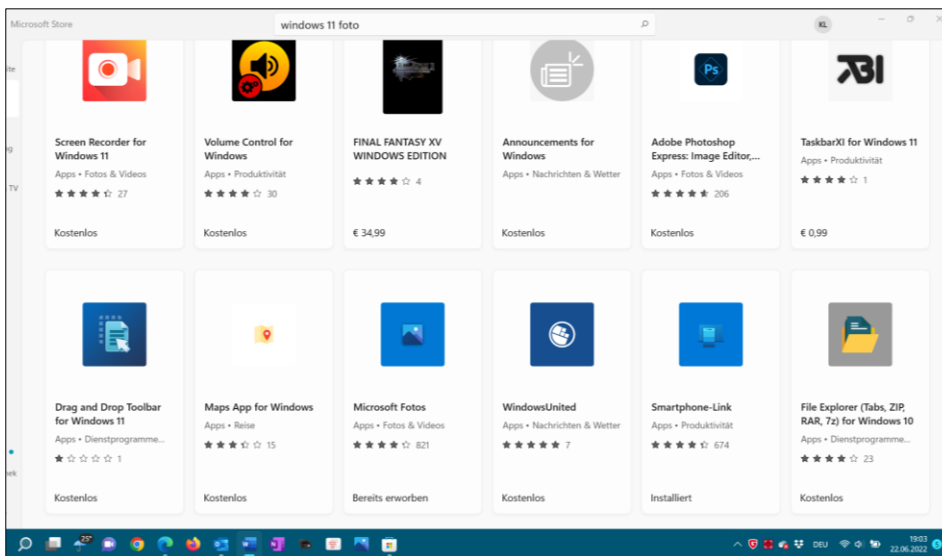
Microsoft Store

windows 11 foto

KL

ite

rg

TV

ek

Screen Recorder for Windows 11
Apps • Fotos & Videos
27
Kostenlos

Volume Control for Windows
Apps • Produktivität
30
Kostenlos

FINAL FANTASY XV WINDOWS EDITION
4
€ 34,99

Announcements for Windows
Apps • Nachrichten & Wetter
Kostenlos

Adobe Photoshop Express: Image Editor,...
Apps • Fotos & Videos
206
Kostenlos

TaskbarXI for Windows 11
Apps • Produktivität
1
€ 0,99

Drag and Drop Toolbar for Windows 11
Apps • Dienstprogramme...
1
Kostenlos

Maps App for Windows
Apps • Reise
15
Kostenlos

Microsoft Fotos
Apps • Fotos & Videos
821
Bereits erworben

WindowsUnited
Apps • Nachrichten & Wetter
7
Kostenlos

Smartphone-Link
Apps • Produktivität
674
Installiert

File Explorer (Tabs, ZIP, RAR, 7z) for Windows 10
Apps • Dienstprogramme...
23
Kostenlos

25°
DEU
19:03
22.06.2022